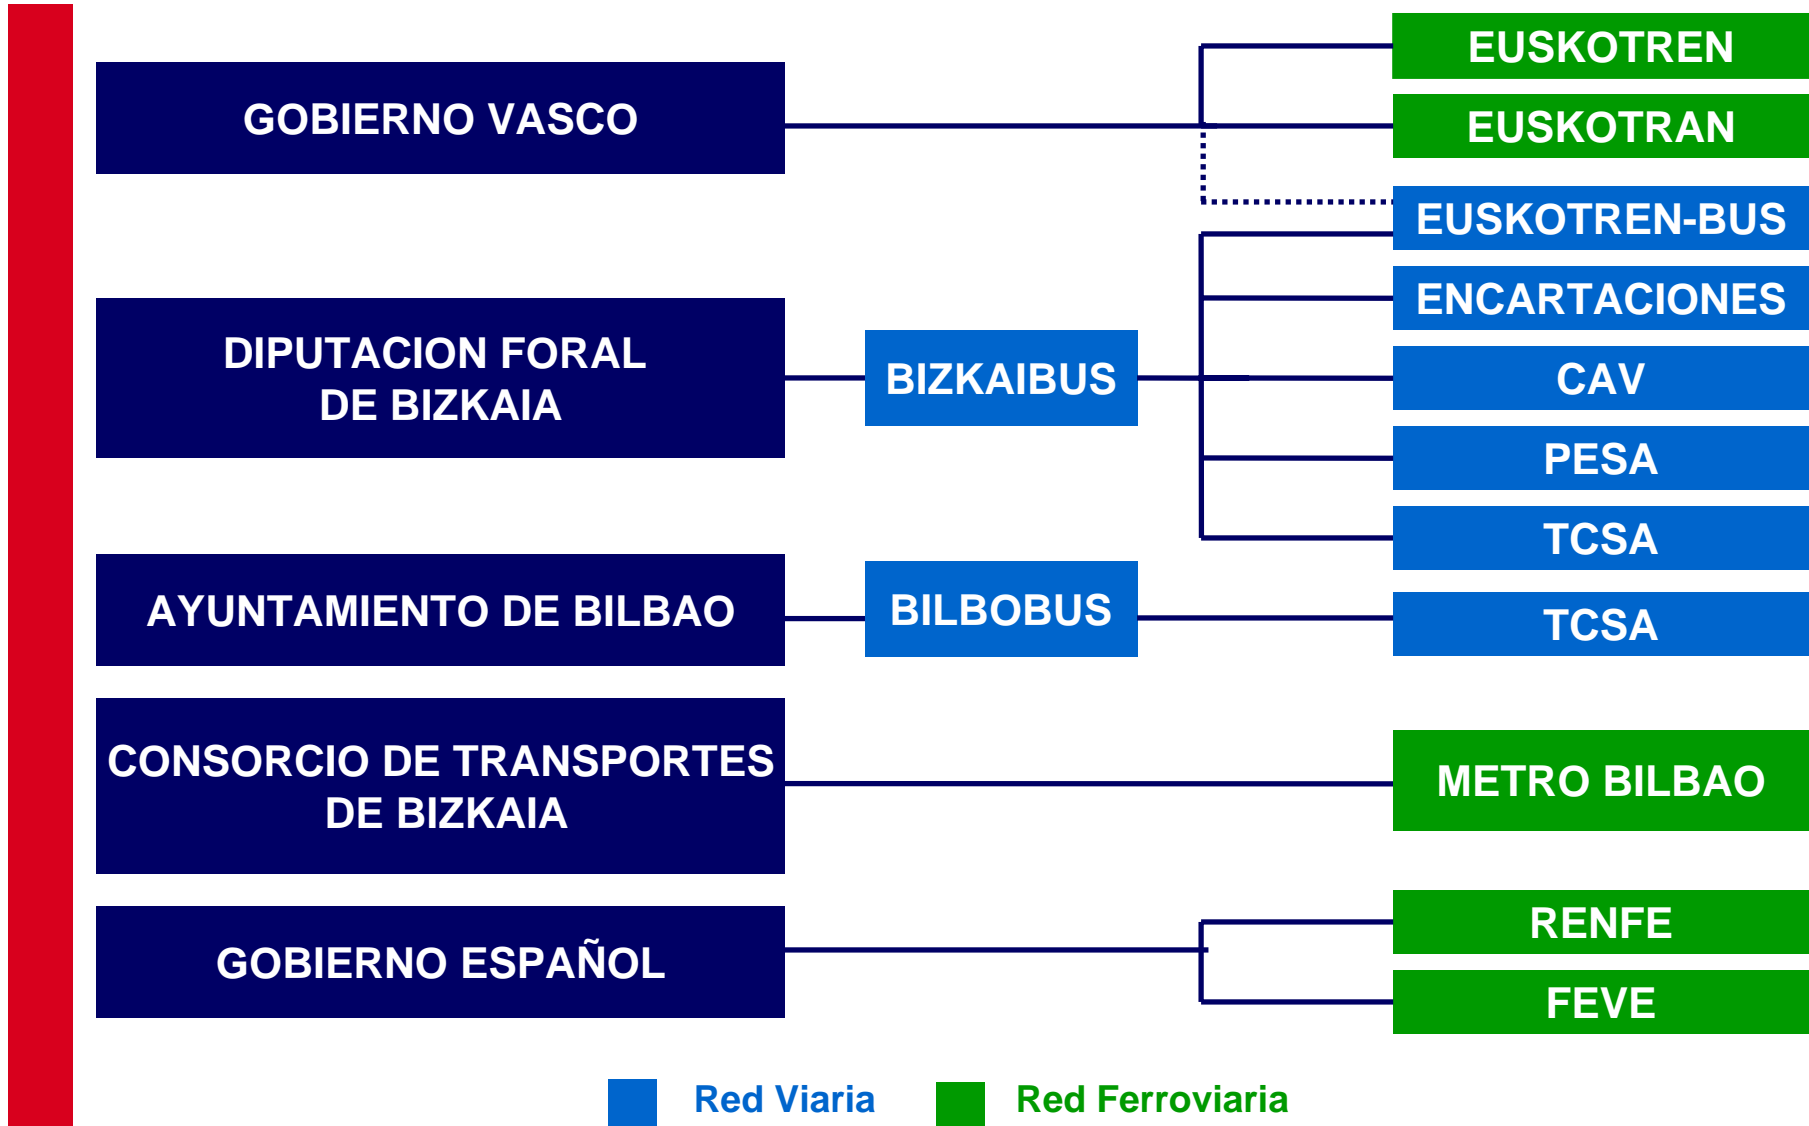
GOBIERNO VASCO

EUSKOTREN

EUSKOTRAN

EUSKOTREN-BUS

DIPUTACION FORAL DE BIZKAIA

BIZKAIBUS

ENCARTACIONES

CAV

PESA

TCSA

AYUNTAMIENTO DE BILBAO

BILBOBUS

TCSA

CONSORCIO DE TRANSPORTES DE BIZKAIA

METRO BILBAO

GOBIERNO ESPAÑOL

RENFE

FEVE

Red Viaria

Red Ferroviaria